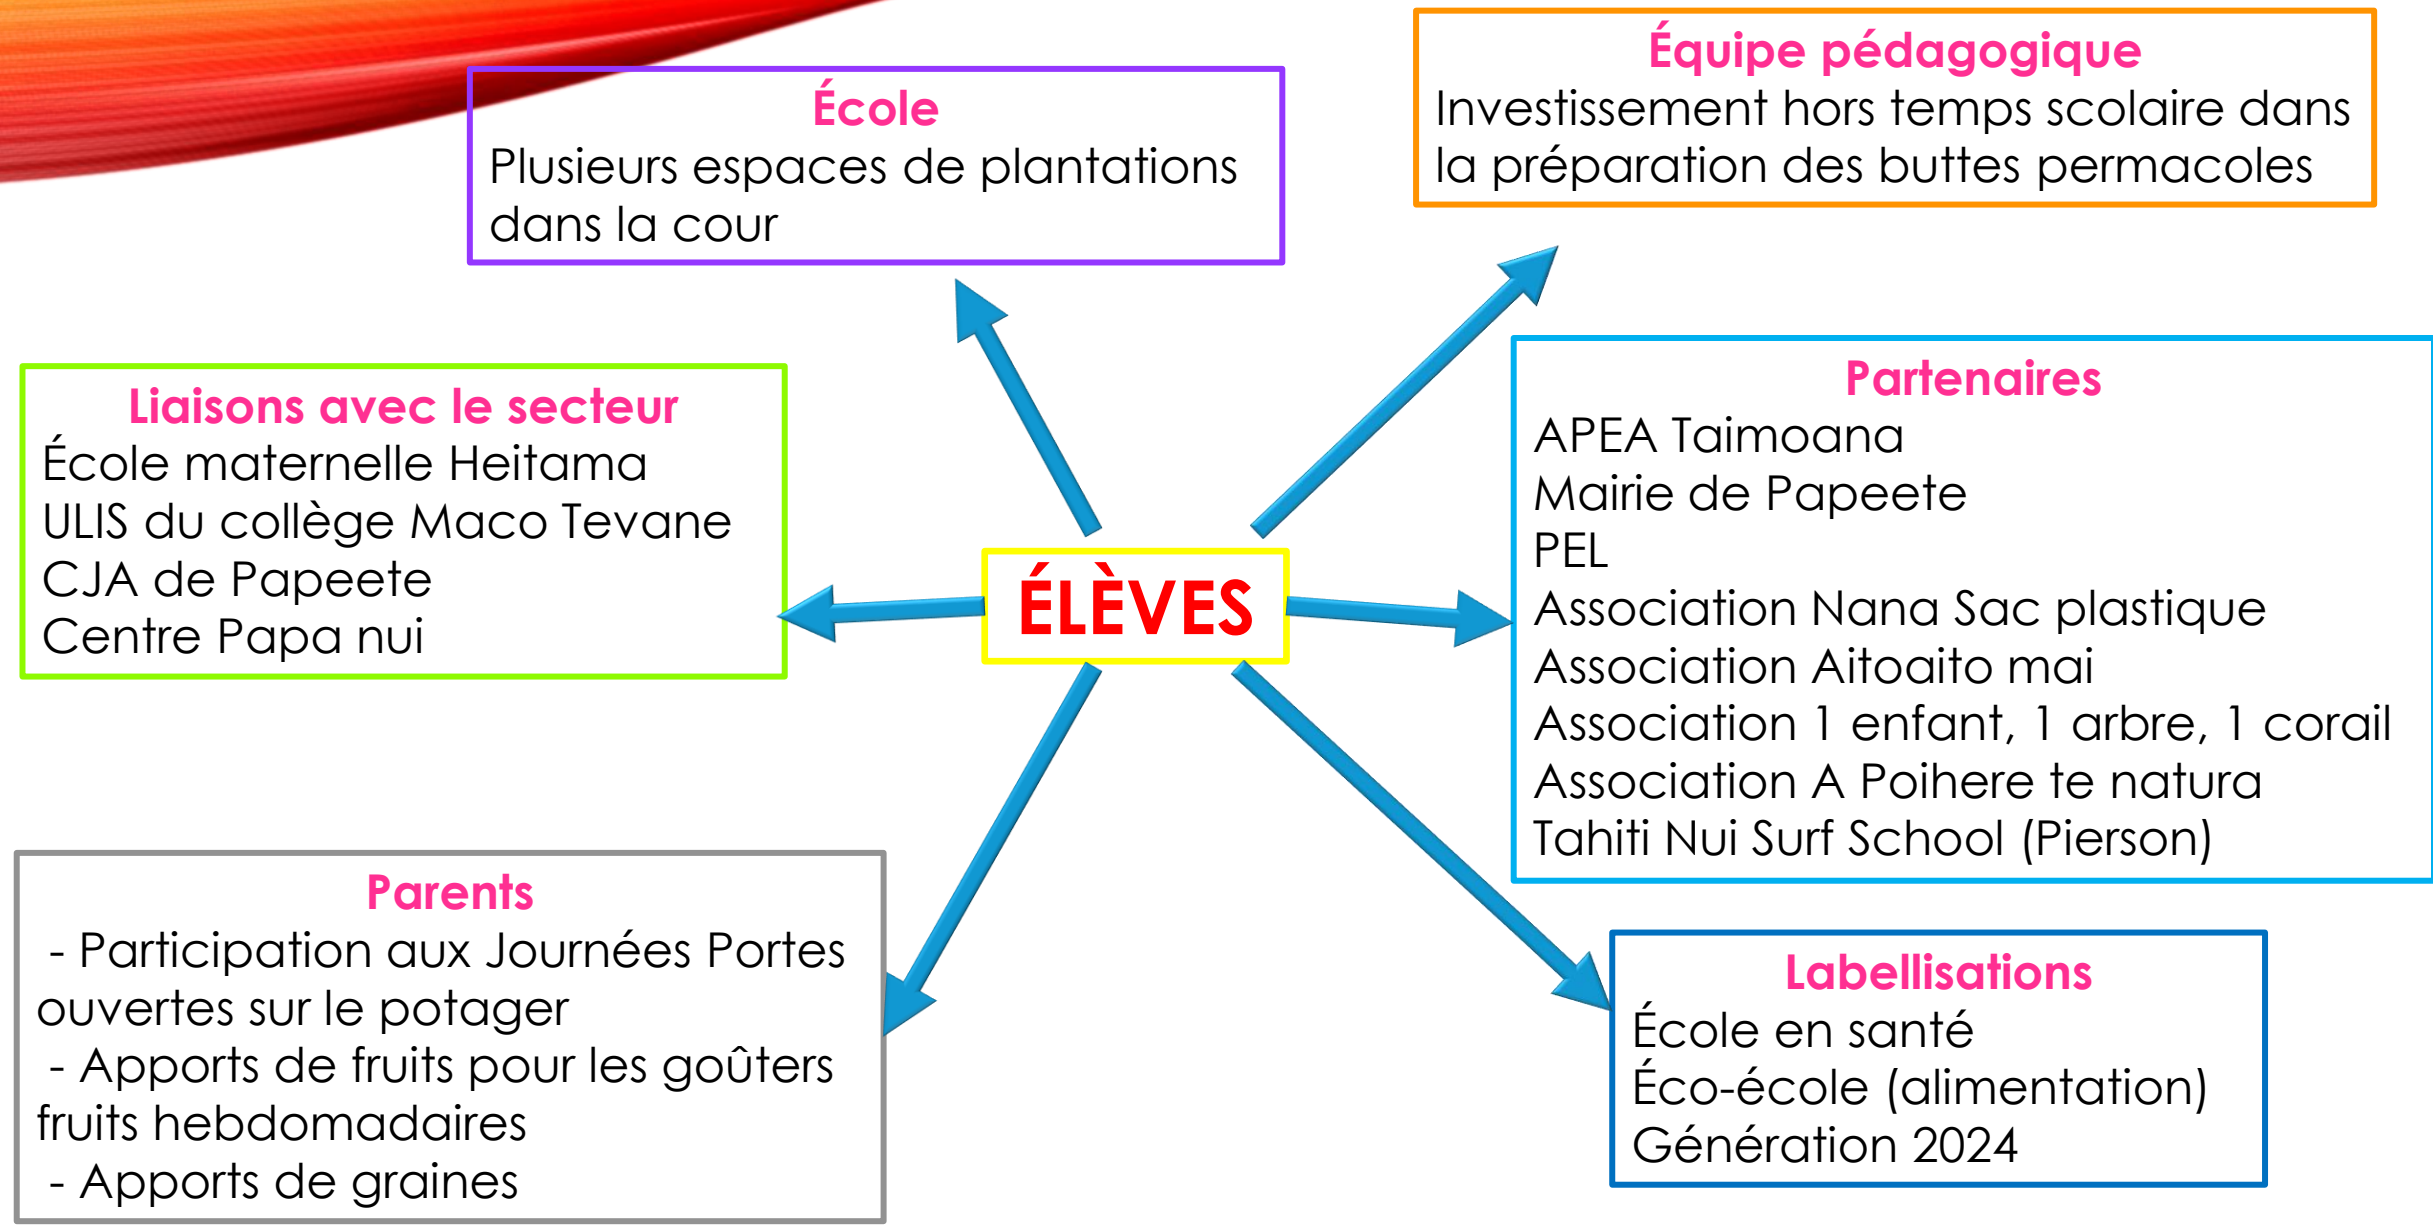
École
Plusieurs espaces de plantations dans la cour

Équipe pédagogique
Investissement hors temps scolaire dans la préparation des buttes permacoles

Liaisons avec le secteur
École maternelle Heitama
ULIS du collège Maco Tevane
CJA de Papeete
Centre Papa nui

ÉLÈVES

Partenaires
APEA Taimoana
Mairie de Papeete
PEL
Association Nana Sac plastique
Association Aitoaito mai
Association 1 enfant, 1 arbre, 1 corail
Association A Poihere te natura
Tahiti Nui Surf School (Pierson)

Parents
- Participation aux Journées Portes ouvertes sur le potager
- Apports de fruits pour les goûters fruits hebdomadaires
- Apports de graines

Labellisations
École en santé
Éco-école (alimentation)
Génération 2024